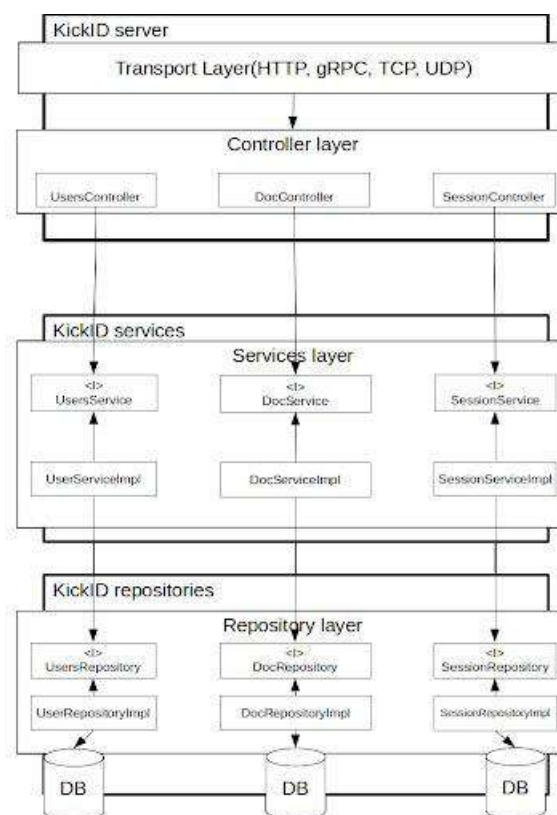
KickID server

Transport Layer(HTTP, gRPC, TCP, UDP)

Controller layer

UsersController

DocController

SessionController

KickID services

Services layer

<I>
UsersService

<I>
DocService

<I>
SessionService

UserServiceImpl

DocServiceImpl

SessionServiceImpl

KickID repositories

Repository layer

<I>
UsersRepository

<I>
DocRepository

<I>
SessionRepository

UserRepositoryImpl

DocRepositoryImpl

SessionRepositoryImpl

DB

DB

DB